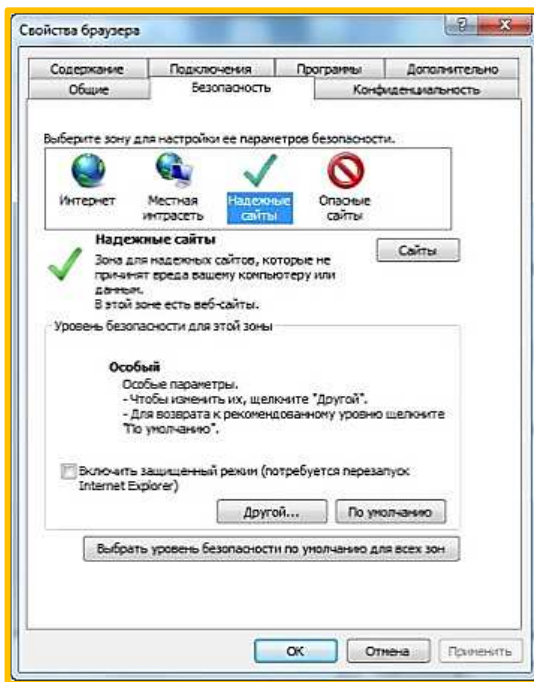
Свойства браузера

?

X

Содержание

Подключения

Программы

Дополнительно

Общие

Безопасность

Конфиденциальность

Выберите зону для настройки ее параметров безопасности.

Интернет

Местная интрасеть

Надежные сайты

Опасные сайты

Надежные сайты

Зона для надежных сайтов, которые не причинят вреда вашему компьютеру или данным.

В этой зоне есть веб-сайты.

Сайты

Уровень безопасности для этой зоны

Особый

Особые параметры.

- Чтобы изменить их, щелкните "Другой".

- Для возврата к рекомендованному уровню щелкните "По умолчанию".

Включить защищенный режим (потребуется перезапуск Internet Explorer)

Другой...

По умолчанию

Выбрать уровень безопасности по умолчанию для всех зон

ОК

Отмена

Применить